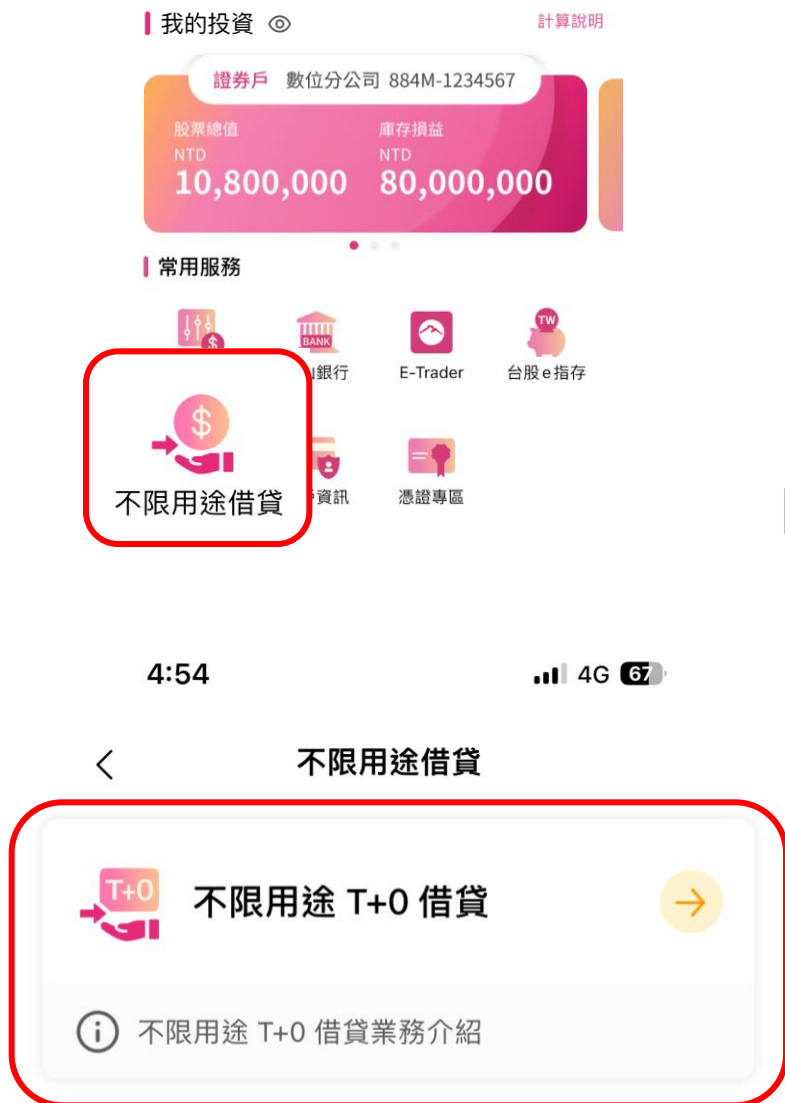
我的投資

計算說明

證券戶 數位分公司 884M-1234567

股票總值
NTD
10,800,000

庫存損益
NTD
80,000,000

常用服務

BANK

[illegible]銀行

E-Trader

TW

台股e指存

不限用途借貸

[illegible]資訊

憑證專區

4:54

4G 67

不限用途借貸

T+0

不限用途 T+0 借貸

不限用途 T+0 借貸業務介紹